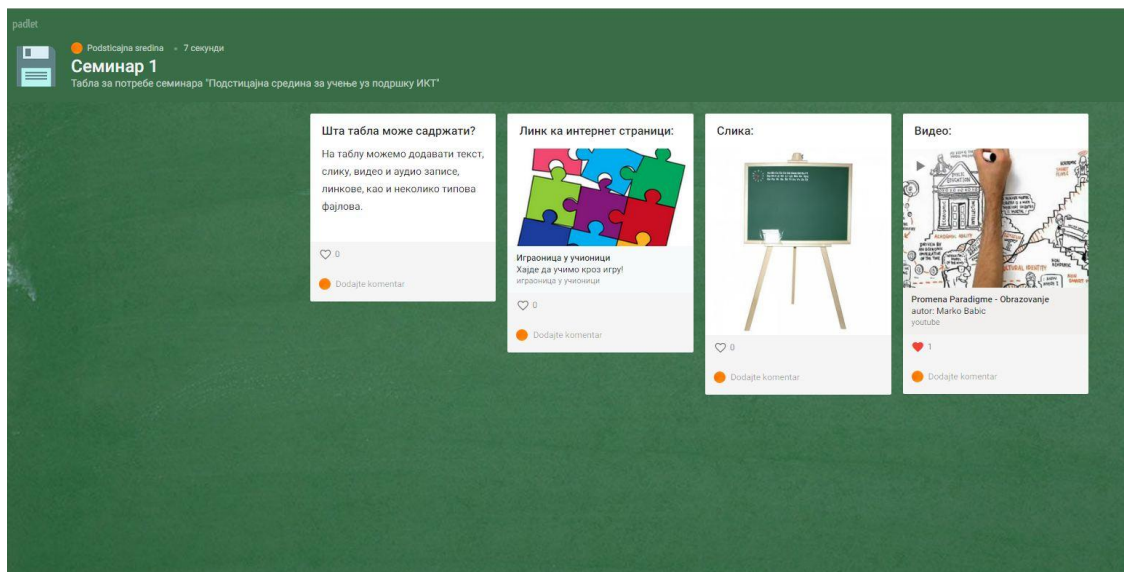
padlet

Podsticajna sredina • 7 секунди

Семинар 1

Табла за потребе семинара "Подстицајна средина за учење уз подршку ИКТ"

Шта табла може садржати?

На таблу можемо додавати текст, слику, видео и аудио записе, линкове, као и неколико типова фајлова.

0

Dodajte komentar

Линк ка интернет страници:

Играоница у учионици

Хајде да учимо кроз игру!

играоница у учионици

0

Dodajte komentar

Слика:

0

Dodajte komentar

Видео:

Promena Paradigme - Obrazovanje

autor: Marko Babic

youtube

1

Dodajte komentar